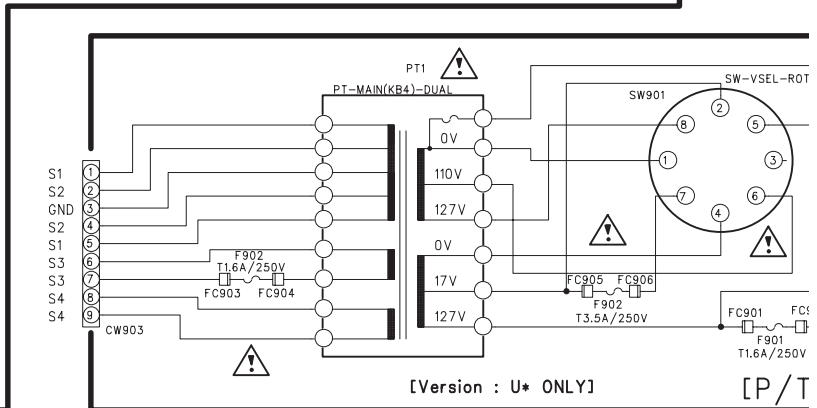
PT1

PT-MAIN(KB4)-DUAL

SW-VSEL-ROT

SW901

2
8
5
1
3
7
6
4

0V
110V
127V
0V
17V
127V

S1 1
S2 2
GND 3
S2 4
S1 5
S3 6
S3 7
S4 8
S4 9

CW903

F902
T1.6A/250V
FC903 FC904

FC905 FC906
F902
T3.5A/250V

FC901 FC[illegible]
F901
T1.6A/250V

[Version : U* ONLY]

[P/T